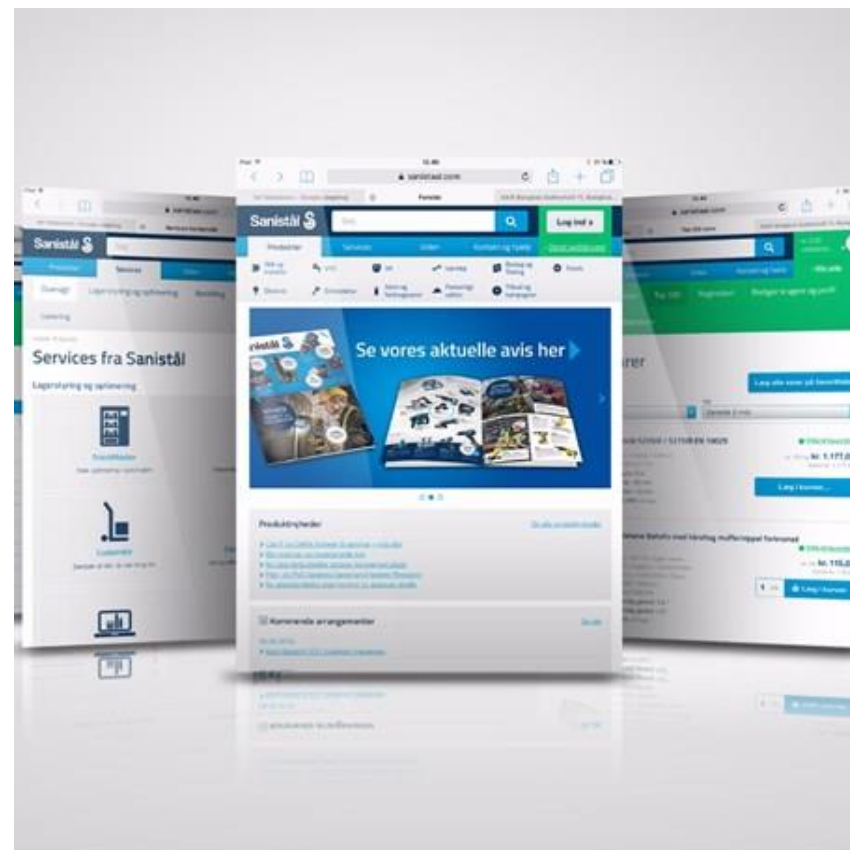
sanistaal.com

Sanistål

Log ind »

Produkter

Services

Se vores aktuelle avis her

Produktnyheder

Kommende arrangementer

Services fra Sanistål

Lagerstyring og optimering

Sanistål

Services

Oversigt

rer

Læg i kurven

Læg i kurven